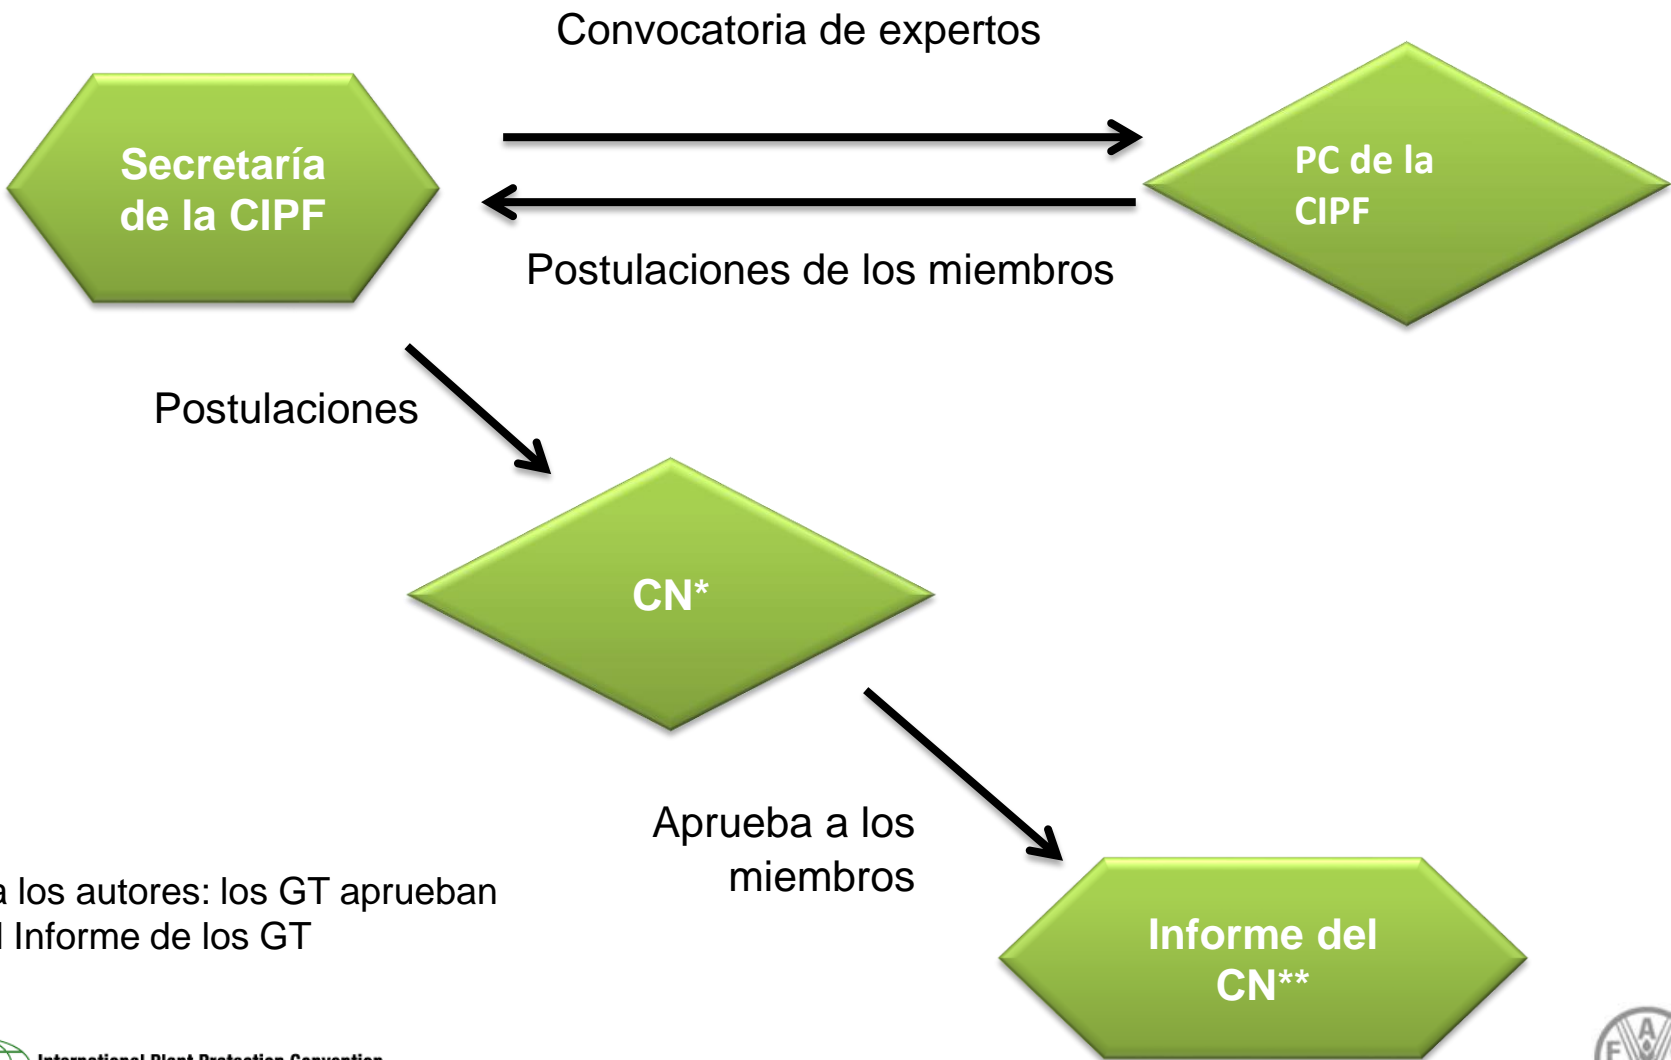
Convocatoria de expertos

Secretaría de la CIPF

PC de la CIPF

Postulaciones de los miembros

Postulaciones

CN*

Aprueba a los miembros

a los autores: los GT aprueban
l Informe de los GT

Informe del CN**

International Plant Protection Convention